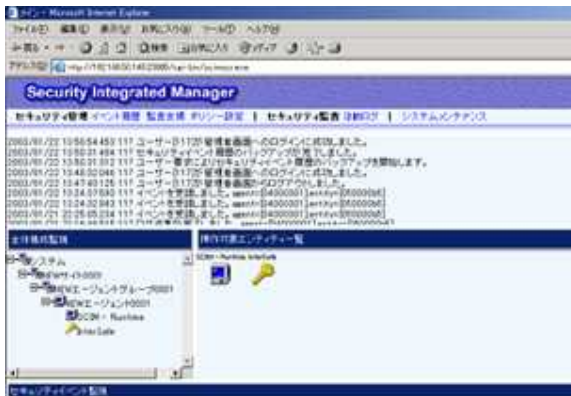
メイン - Microsoft Internet Explorer

ファイル(F) 編集(E) 表示(V) お気に入り(A) ツール(T) ヘルプ(H)

戻る 検索 お気に入り メディア

アドレス(D) http://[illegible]

Security Integrated Manager

セキュリティ管理 イベント履歴 監査支援 ポリシー設定 | セキュリティ監査 詳細ログ | システムメンテナンス

2003/01/22 13:56:54.453 117 ユーザー0117が管理者画面へのログインに成功しました。
2003/01/22 13:55:31.464 117 セキュリティイベント履歴のバックアップが完了しました。
2003/01/22 13:55:31.032 117 ユーザー要求によりセキュリティイベント履歴のバックアップを開始します。
2003/01/22 13:48:32.046 117 ユーザー0117が管理者画面へのログアウトしました。
2003/01/22 13:47:40.125 117 ユーザー0117が管理者画面へのログインに成功しました。
2003/01/22 13:24:57.843 117 イベントを受信しました。agent=[040000001] entity=[0000000]
2003/01/22 13:24:02.843 117 イベントを受信しました。agent=[040000001] entity=[0000000]
2003/01/22 13:24:05.234 117 イベントを受信しました。agent=[040000001] entity=[0000000]
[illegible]

全体構成監視

システム
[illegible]
NEWエージェントグループ0001
NEWエージェント0001
SCSM - Runtime
InterSafe

稼働対象エンティティ一覧

SCSM - Runtime InterSafe

セキュリティイベント監視